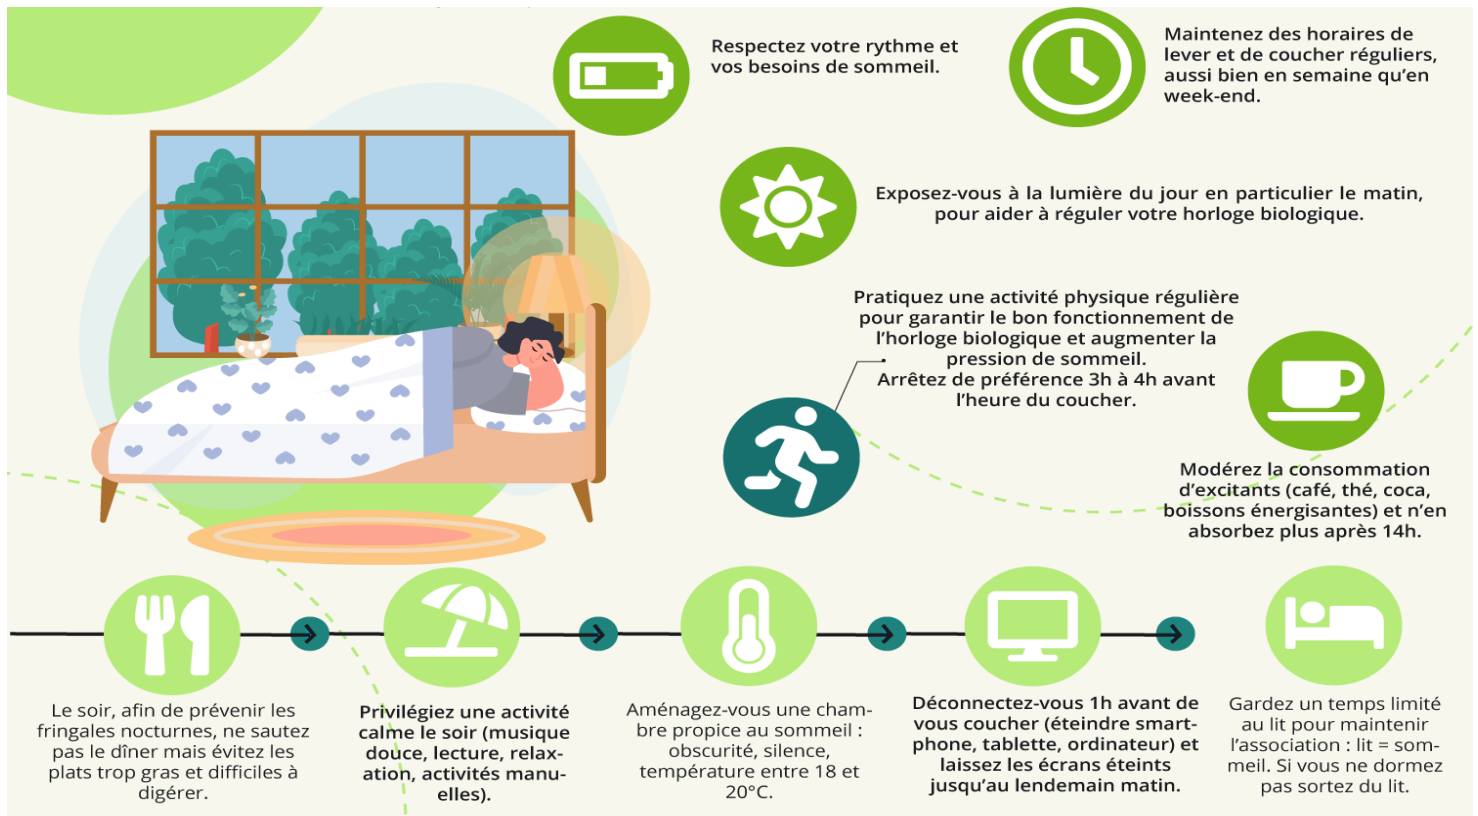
Respectez votre rythme et vos besoins de sommeil.

Maintenez des horaires de lever et de coucher réguliers, aussi bien en semaine qu'en week-end.

Exposez-vous à la lumière du jour en particulier le matin, pour aider à réguler votre horloge biologique.

Pratiquez une activité physique régulière pour garantir le bon fonctionnement de l'horloge biologique et augmenter la pression de sommeil.
Arrêtez de préférence 3h à 4h avant l'heure du coucher.

Modérez la consommation d'excitants (café, thé, coca, boissons énergisantes) et n'en absorbez plus après 14h.

Le soir, afin de prévenir les fringales nocturnes, ne sautez pas le dîner mais évitez les plats trop gras et difficiles à digérer.

Privilégiez une activité calme le soir (musique douce, lecture, relaxation, activités manuelles).

Aménagez-vous une chambre propice au sommeil : obscurité, silence, température entre 18 et 20°C.

Déconnectez-vous 1h avant de vous coucher (éteindre smartphone, tablette, ordinateur) et laissez les écrans éteints jusqu'au lendemain matin.

Gardez un temps limité au lit pour maintenir l'association : lit = sommeil. Si vous ne dormez pas sortez du lit.